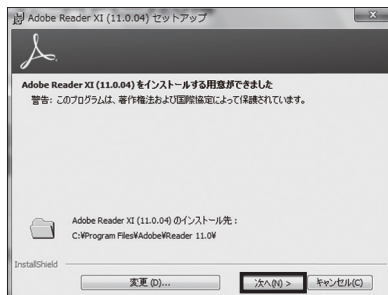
Adobe Reader XI (11.0.04) セットアップ

Adobe Reader XI (11.0.04) をインストールする用意ができました
警告：このプログラムは、著作権法および国際協定によって保護されています。

Adobe Reader XI (11.0.04) のインストール先：
C:¥Program Files¥Adobe¥Reader 11.0¥

InstallShield

変更 (D)...

次へ(N) >

キャンセル(C)